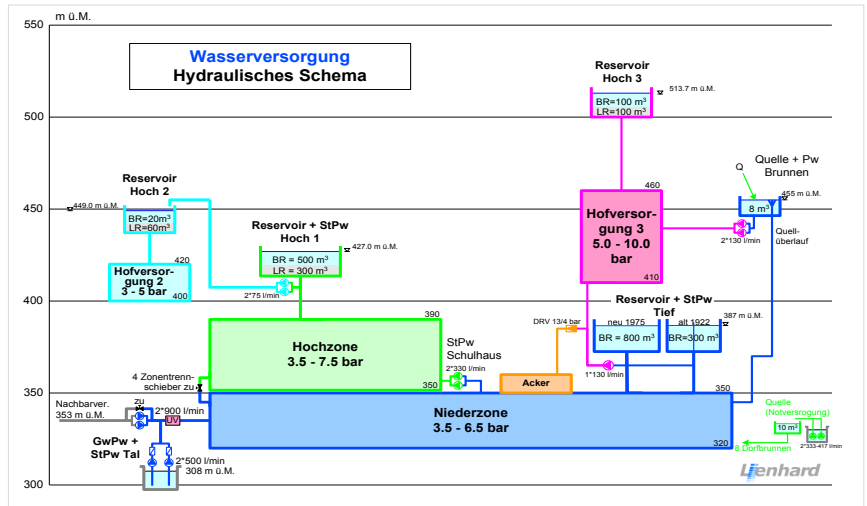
m ü.M.

550

500

450

400

350

300

Wasserversorgung
Hydraulisches Schema

Reservoir
Hoch 3
513.7 m ü.M.
BR=100 m³
LR=100 m³

460

Hofversorgung 3
5.0 - 10.0 bar

410

Quelle + Pw
Brunnen
Q
455 m ü.M.
8 m³
2*130 l/min
Quellüberlauf

Reservoir
Hoch 2
449.0 m ü.M.
BR=20m³
LR=60m³

420

Hofversorgung 2
3 - 5 bar

400

Reservoir + StPw
Hoch 1
427.0 m ü.M.
BR = 500 m³
LR = 300 m³
2*75 l/min

390

Hochzone
3.5 - 7.5 bar

350

StPw
Schulhaus
2*330 l/min

DRV 13/4 bar

Reservoir + StPw
Tief
387 m ü.M.
neu 1975
alt 1922
BR = 800 m³
BR=300 m³
1*130 l/min

Acker

350

4 Zonentrennschieber zu

Nachbarver.
353 m ü.M.
zu
2*900 l/min
UV

Niederzone
3.5 - 6.5 bar

320

Quelle
(Notversorgung)
10 m³
2*333-417 l/min
8 Dorfbrunnen

GwPw +
StPw Tal
2*500 l/min
308 m ü.M.

Lienhard